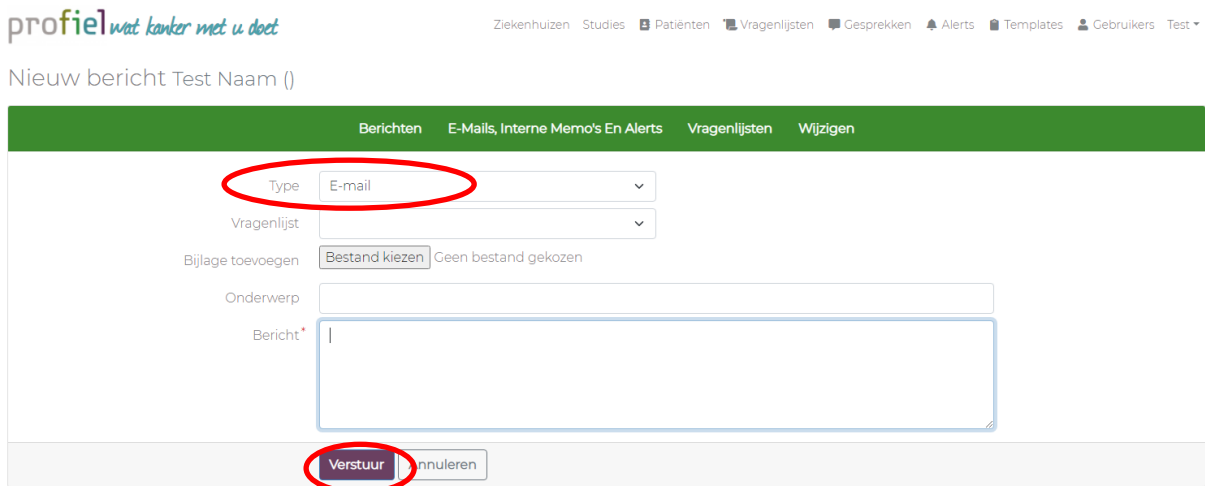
profiel wat kanker met u doet

Ziekenhuizen Studies Patiënten Vragenlijsten Gesprekken Alerts Templates Gebruikers Test

Nieuw bericht Test Naam ()

Berichten E-Mails, Interne Memo's En Alerts Vragenlijsten Wijzigen

Type E-mail

Vragenlijst

Bijlage toevoegen Bestand kiezen Geen bestand gekozen

Onderwerp

Bericht*

Verstuur Annuleren